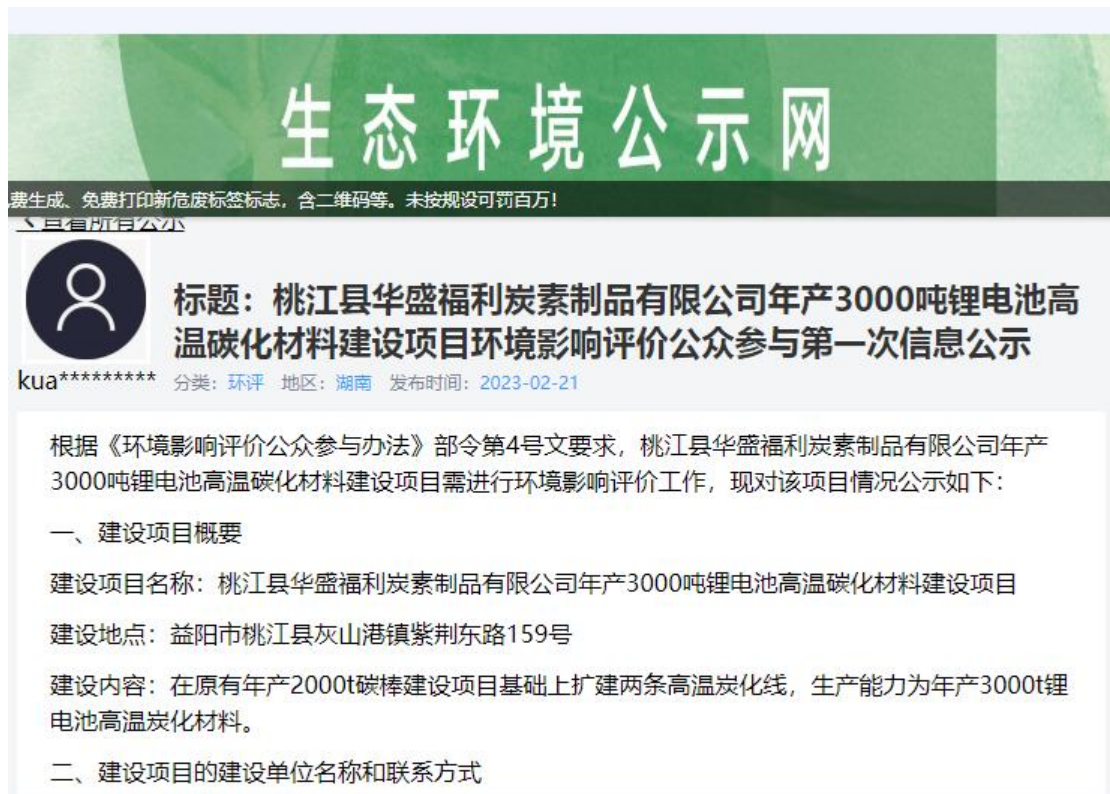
生态环境公示网

费生成、免费打印新危废标签标志，含二维码等。未按规设可罚百万!

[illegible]

标题：桃江县华盛福利炭素制品有限公司年产3000吨锂电池高温碳化材料建设项目环境影响评价公众参与第一次信息公示

kua*********　分类：环评　地区：湖南　发布时间：2023-02-21

根据《环境影响评价公众参与办法》部令第4号文要求，桃江县华盛福利炭素制品有限公司年产3000吨锂电池高温碳化材料建设项目需进行环境影响评价工作，现对该项目情况公示如下：

一、建设项目概要

建设项目名称：桃江县华盛福利炭素制品有限公司年产3000吨锂电池高温碳化材料建设项目

建设地点：益阳市桃江县灰山港镇紫荆东路159号

建设内容：在原有年产2000t碳棒建设项目基础上扩建两条高温炭化线，生产能力为年产3000t锂电池高温炭化材料。

二、建设项目的建设单位名称和联系方式